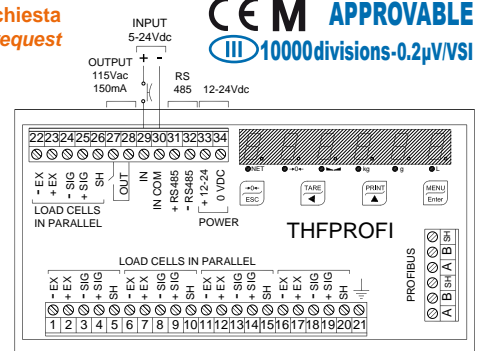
chiesta
request

INPUT
5-24Vdc
+ -

OUTPUT
115Vac
150mA

RS
485

12-24Vdc

CE M APPROVABLE
III 10000divisions-0.2µV/VSI

22 23 24 25 26 27 28 29 30 31 32 33 34

- EX
+ EX
- SIG
+ SIG
SH
OUT
IN
IN COM
+ RS485
- RS485
+ 12-24
0 VDC

LOAD CELLS
IN PARALLEL

POWER

NET
kg
g
L

ESC
TARE
PRINT
MENU
Enter

THFPROFI

PROFIBUS
A B SH A B SH

LOAD CELLS IN PARALLEL

- EX
+ EX
- SIG
+ SIG
SH
- EX
+ EX
- SIG
+ SIG
SH
- EX
+ EX
- SIG
+ SIG
SH
- EX
+ EX
- SIG
+ SIG
SH

1 2 3 4 5 6 7 8 9 10 11 12 13 14 15 16 17 18 19 20 21